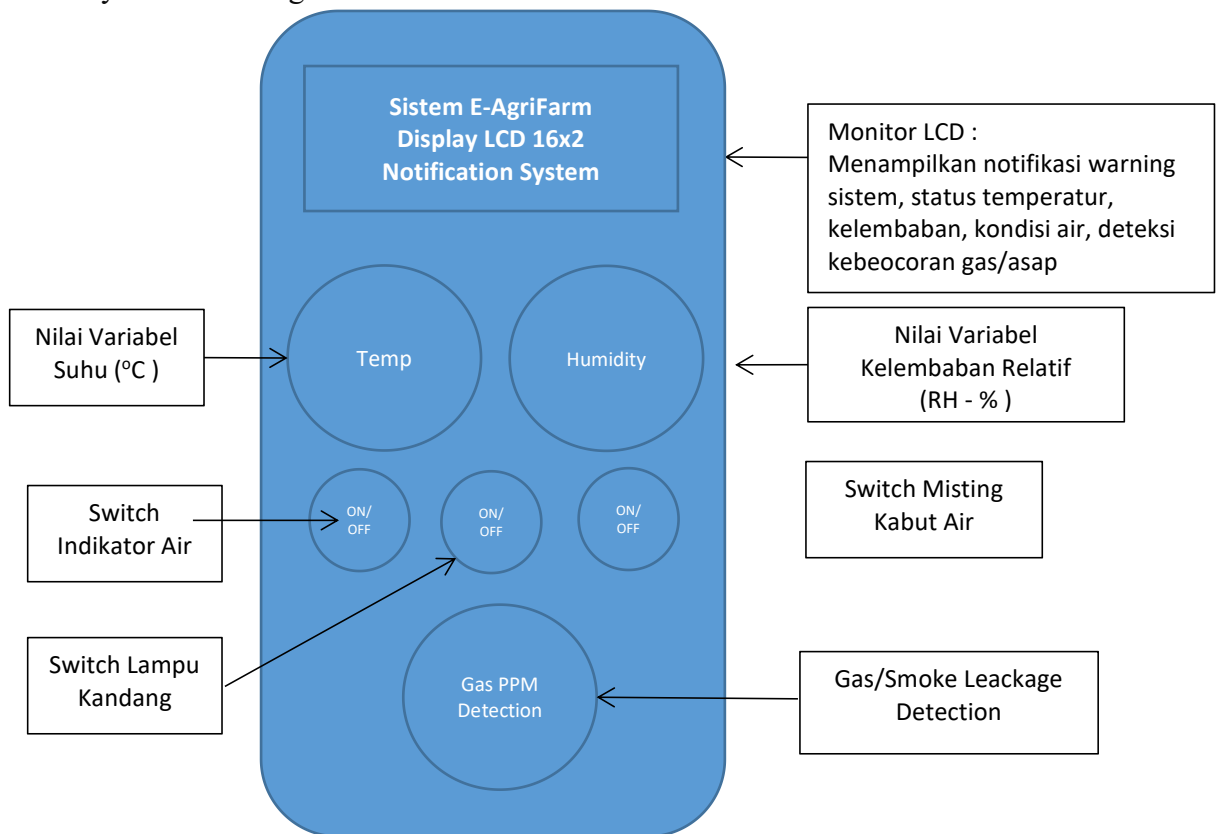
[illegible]

Sistem E-AgriFarm
Display LCD 16x2
Notification System

Monitor LCD :
Menampilkan notifikasi warning sistem, status temperatur, kelembaban, kondisi air, deteksi kebeocoran gas/asap

Nilai Variabel Suhu ($^{o}$C )

Temp

Humidity

Nilai Variabel Kelembaban Relatif (RH - % )

Switch Indikator Air

ON/ OFF

ON/ OFF

ON/ OFF

Switch Misting Kabut Air

Switch Lampu Kandang

Gas PPM Detection

Gas/Smoke Leackage Detection